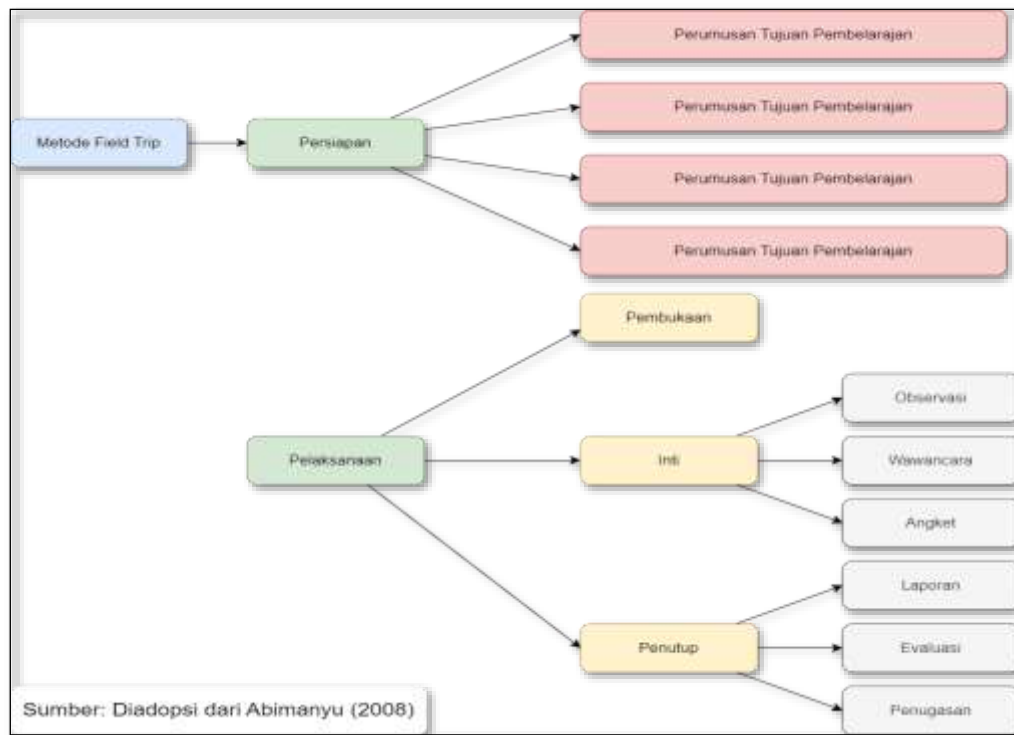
Metode Field Trip

Persiapan

Perumusan Tujuan Pembelajaran

Perumusan Tujuan Pembelajaran

Perumusan Tujuan Pembelajaran

Perumusan Tujuan Pembelajaran

Pelaksanaan

Pembukaan

Inti

Observasi

Wawancara

Angket

Penutup

Laporan

Evaluasi

Penugasan

Sumber: Diadopsi dari Abimanyu (2008)